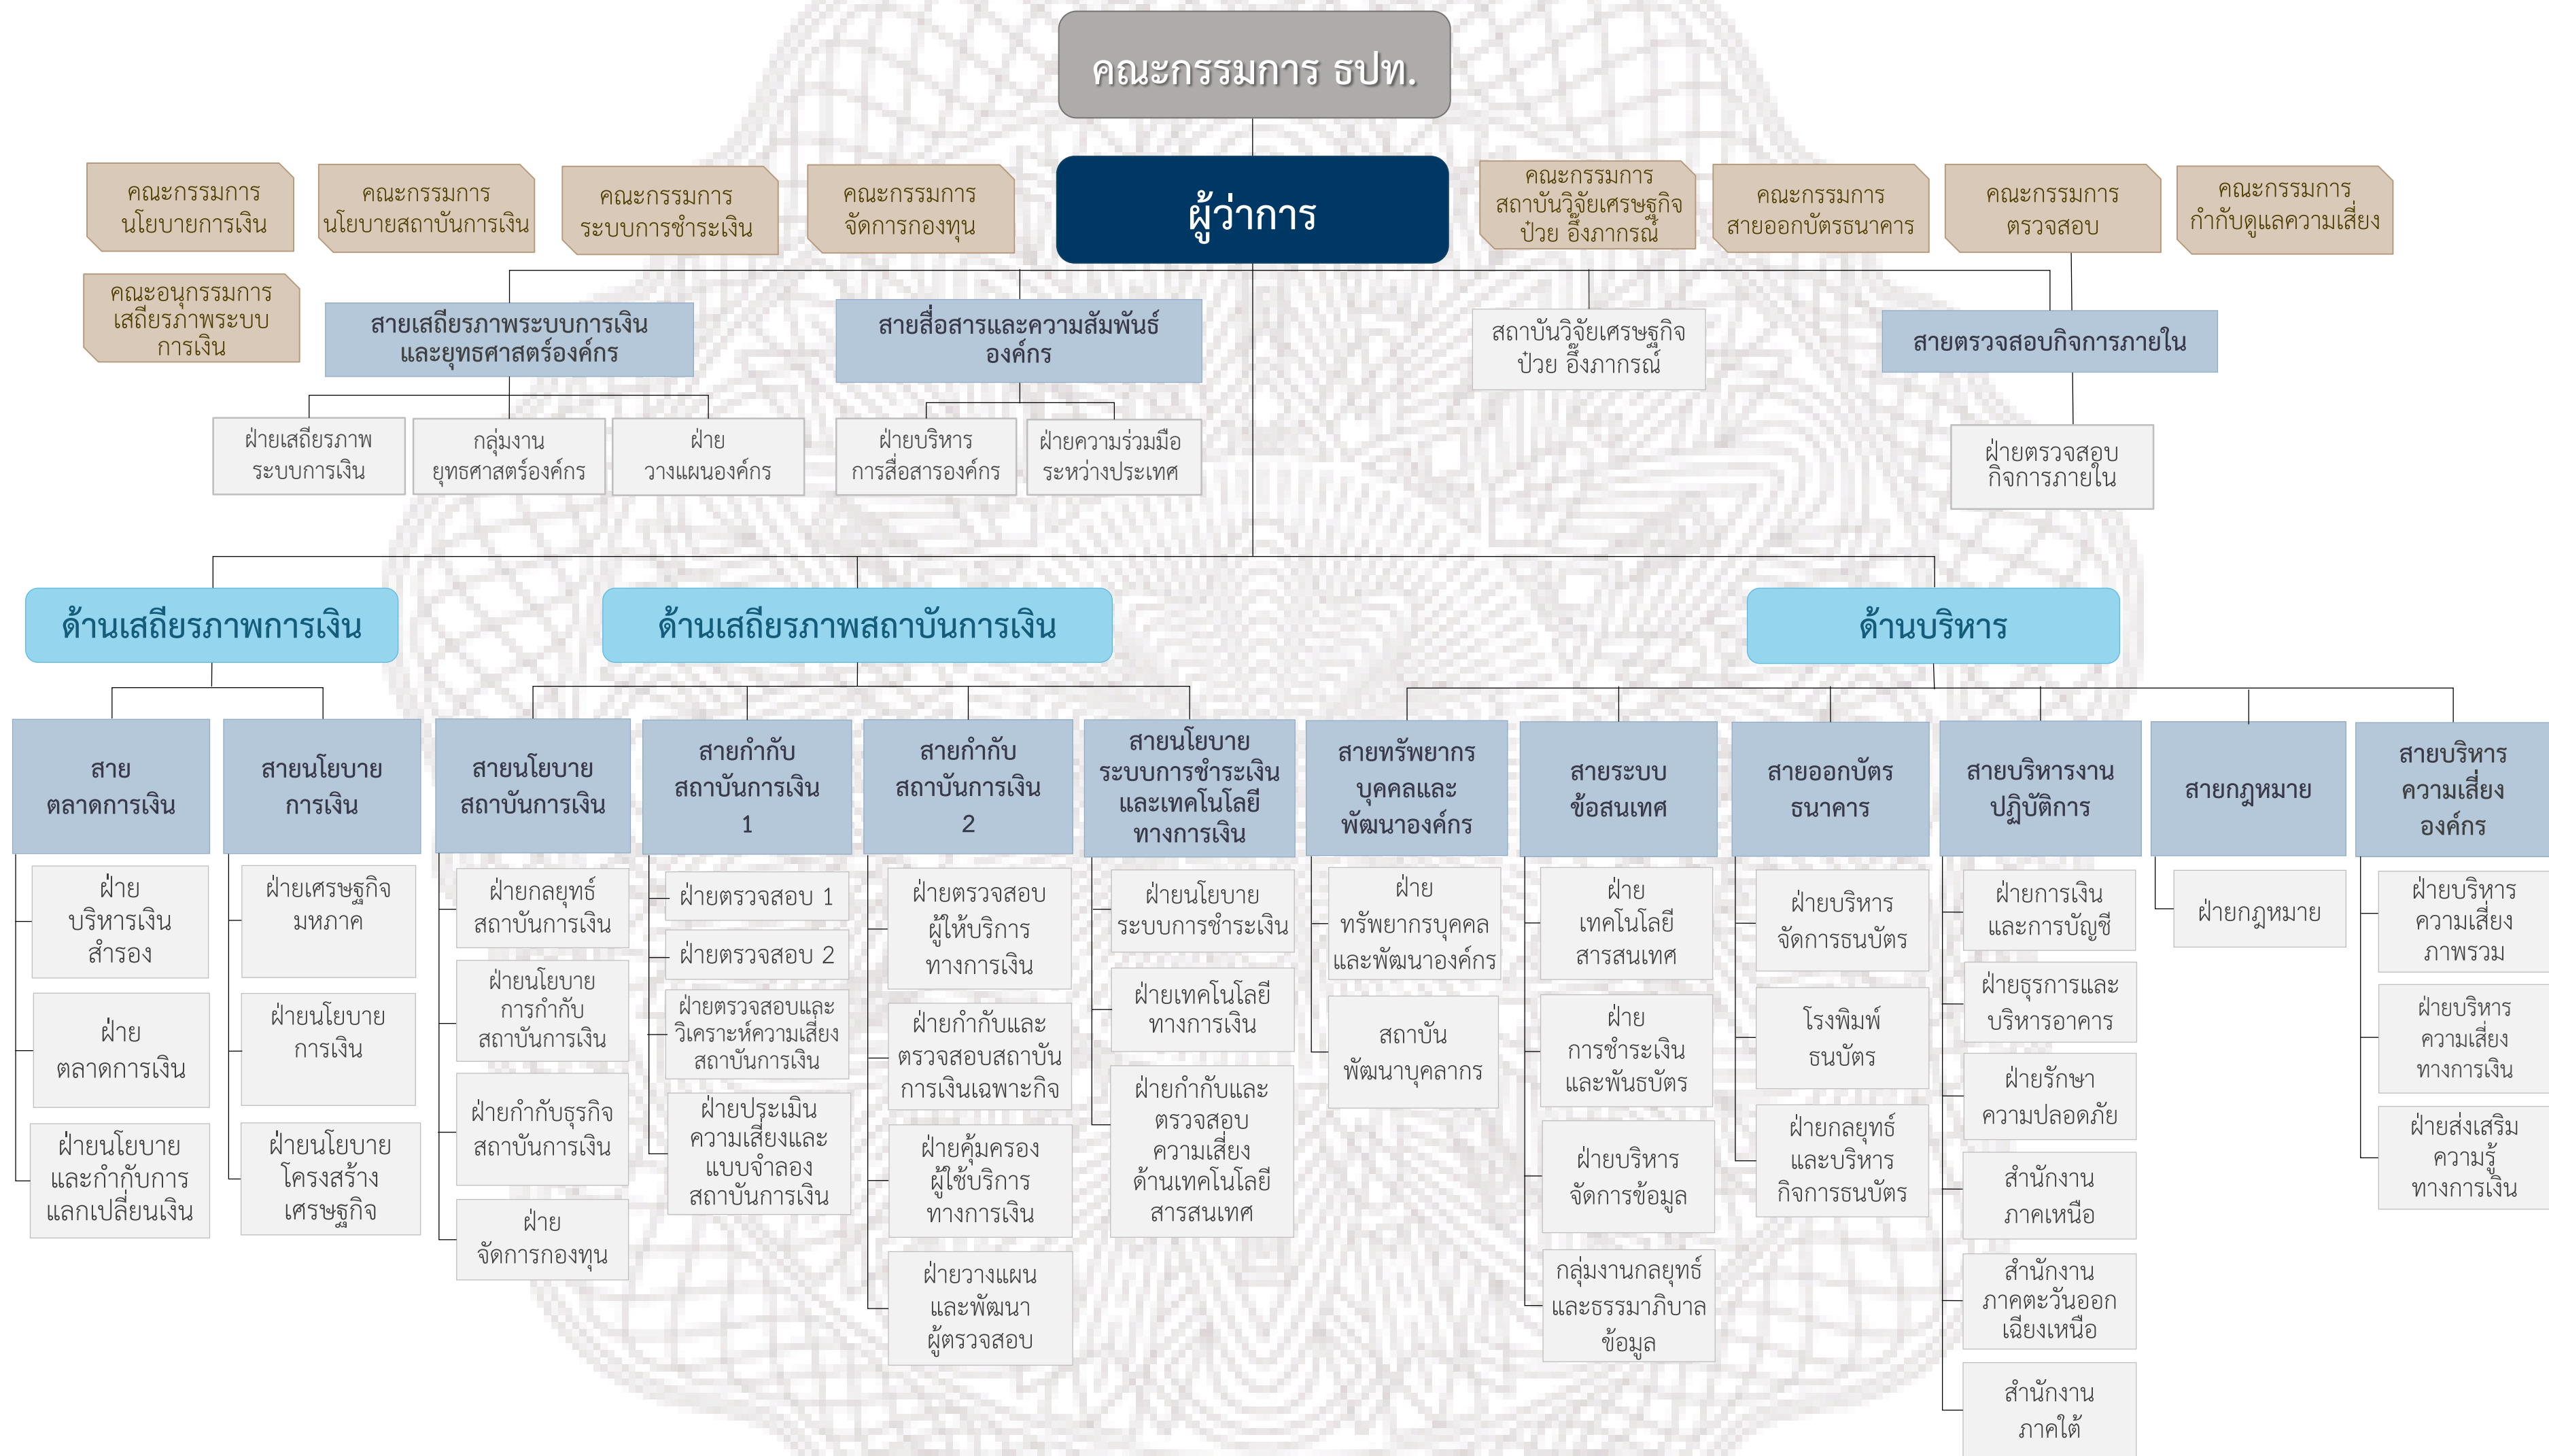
คณะกรรมการ ธปท.

ผู้ว่าการ

คณะกรรมการนโยบายการเงิน

คณะกรรมการนโยบายสถาบันการเงิน

คณะกรรมการระบบการชำระเงิน

คณะกรรมการจัดการกองทุน

คณะกรรมการสถาบันวิจัยเศรษฐกิจ ป๋วย อึ๊งภากรณ์

คณะกรรมการสายออกบัตรธนาคาร

คณะกรรมการตรวจสอบ

คณะกรรมการกำกับดูแลความเสี่ยง

คณะอนุกรรมการเสถียรภาพระบบการเงิน

สายเสถียรภาพระบบการเงินและยุทธศาสตร์องค์กร

ฝ่ายเสถียรภาพระบบการเงิน

กลุ่มงานยุทธศาสตร์องค์กร

ฝ่ายวางแผนองค์กร

สายสื่อสารและความสัมพันธ์องค์กร

ฝ่ายบริหารการสื่อสารองค์กร

ฝ่ายความร่วมมือระหว่างประเทศ

สถาบันวิจัยเศรษฐกิจ ป๋วย อึ๊งภากรณ์

สายตรวจสอบกิจการภายใน

ฝ่ายตรวจสอบกิจการภายใน

ด้านเสถียรภาพการเงิน

สายตลาดการเงิน

ฝ่ายบริหารเงินสำรอง

ฝ่ายตลาดการเงิน

ฝ่ายนโยบายและกำกับการแลกเปลี่ยนเงิน

สายนโยบายการเงิน

ฝ่ายเศรษฐกิจมหภาค

ฝ่ายนโยบายการเงิน

ฝ่ายนโยบายโครงสร้างเศรษฐกิจ

ด้านเสถียรภาพสถาบันการเงิน

สายนโยบายสถาบันการเงิน

ฝ่ายกลยุทธ์สถาบันการเงิน

ฝ่ายนโยบายการกำกับสถาบันการเงิน

ฝ่ายกำกับธุรกิจสถาบันการเงิน

ฝ่ายจัดการกองทุน

สายกำกับสถาบันการเงิน 1

ฝ่ายตรวจสอบ 1

ฝ่ายตรวจสอบ 2

ฝ่ายตรวจสอบและวิเคราะห์ความเสี่ยงสถาบันการเงิน

ฝ่ายประเมินความเสี่ยงและแบบจำลองสถาบันการเงิน

สายกำกับสถาบันการเงิน 2

ฝ่ายตรวจสอบผู้ให้บริการทางการเงิน

ฝ่ายกำกับและตรวจสอบสถาบันการเงินเฉพาะกิจ

ฝ่ายคุ้มครองผู้ใช้บริการทางการเงิน

ฝ่ายวางแผนและพัฒนาผู้ตรวจสอบ

สายนโยบายระบบการชำระเงินและเทคโนโลยีทางการเงิน

ฝ่ายนโยบายระบบการชำระเงิน

ฝ่ายเทคโนโลยีทางการเงิน

ฝ่ายกำกับและตรวจสอบความเสี่ยงด้านเทคโนโลยีสารสนเทศ

ด้านบริหาร

สายทรัพยากรบุคคลและพัฒนาองค์กร

ฝ่ายทรัพยากรบุคคลและพัฒนาองค์กร

สถาบันพัฒนาบุคลากร

สายระบบข้อสนเทศ

ฝ่ายเทคโนโลยีสารสนเทศ

ฝ่ายการชำระเงินและพันธบัตร

ฝ่ายบริหารจัดการข้อมูล

กลุ่มงานกลยุทธ์และธรรมาภิบาลข้อมูล

สายออกบัตรธนาคาร

ฝ่ายบริหารจัดการธนบัตร

โรงพิมพ์ธนบัตร

ฝ่ายกลยุทธ์และบริหารกิจการธนบัตร

สายบริหารงานปฏิบัติการ

ฝ่ายการเงินและการบัญชี

ฝ่ายธุรการและบริหารอาคาร

ฝ่ายรักษาความปลอดภัย

สำนักงานภาคเหนือ

สำนักงานภาคตะวันออกเฉียงเหนือ

สำนักงานภาคใต้

สายกฎหมาย

ฝ่ายกฎหมาย

สายบริหารความเสี่ยงองค์กร

ฝ่ายบริหารความเสี่ยงภาพรวม

ฝ่ายบริหารความเสี่ยงทางการเงิน

ฝ่ายส่งเสริมความรู้ทางการเงิน